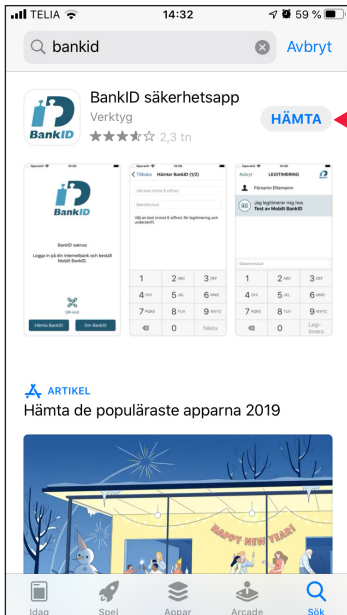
TELIA 14:32 59 %

bankid Avbryt

BankID

BankID säkerhetsapp
Verktyg
2,3 tn

HÄMTA

Operatör 10:00
BankID saknas
Logga in på din internetbank och beställ Mobilt BankID.
QR-kod
Hämta BankID Om BankID

Operatör 10:00
Tillbaka Hämtar BankID (1/2)
Vaj kod (minst 6 siffror)
Bekräfta kod
Välj en kod (minst 6 siffror) för legitimering och underskrift.
1 2 ABC 3 DEF
4 GHI 5 JKL 6 MNO
7 PQRS 8 TUV 9 WXYZ
0 Nästa

Operatör 10:00
Avbryt LEGITIMERING
Förnamn Efternamn
Jag legitimerar mig hos Test av Mobilt BankID
Säkerhetskod
1 2 ABC 3 DEF
4 GHI 5 JKL 6 MNO
7 PQRS 8 TUV 9 WXYZ
0 Legi-timera

ARTIKEL
Hämta de populäraste apparna 2019

HAPPY NEW YEAR!

Idag Spel Appar Arcade Sök